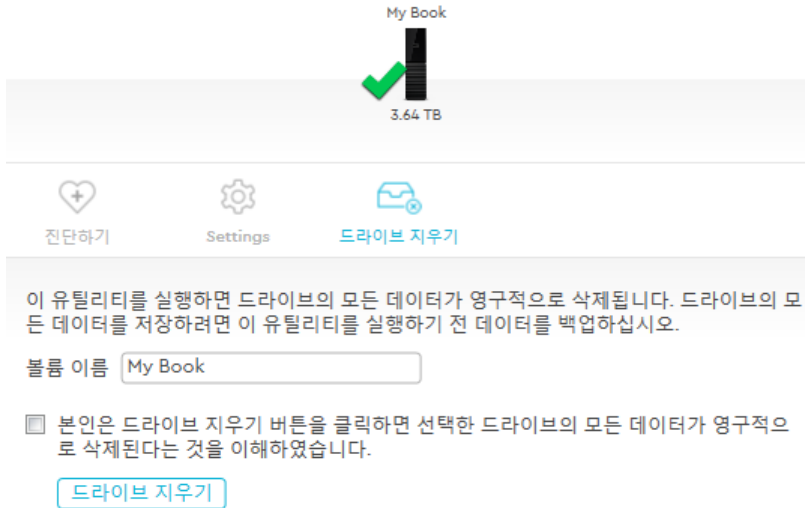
My Book

3.64 TB

진단하기

Settings

드라이브 지우기

이 유틸리티를 실행하면 드라이브의 모든 데이터가 영구적으로 삭제됩니다. 드라이브의 모든 데이터를 저장하려면 이 유틸리티를 실행하기 전 데이터를 백업하십시오.

볼륨 이름 My Book

본인은 드라이브 지우기 버튼을 클릭하면 선택한 드라이브의 모든 데이터가 영구적으로 삭제된다는 것을 이해하였습니다.

드라이브 지우기